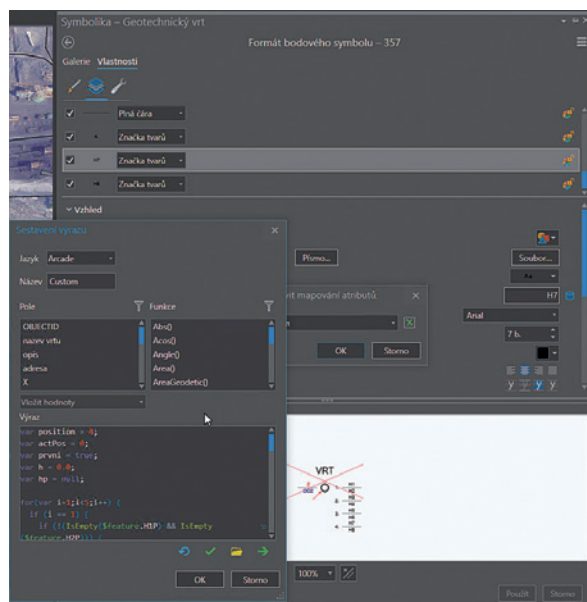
Symbolika – Geotechnický vrt

Formát bodového symbolu – 357

Galerie Vlastnosti

Plná čára

Značka tvarů

Značka tvarů

Značka tvarů

Vzhled

Sestavení výrazu

Jazyk Arcade

Název Custom

Pole

Funkce

OBJECTID
nazev vrtu
opis
adresa
X

Abs()
Acos()
Angle()
Area()
AreaGeodetic()

Vložit hodnoty

Výraz

var position = 4;
var actPos = 0;
var prvni = true;
var h = 0.0;
var hp = null;

for(var i=1;i<5;i++) {
if (i == 1) {
if (!(IsEmpty($feature.H1P) && IsEmpty
($feature.H2P))) {

OK Storno

Písmo...

vit mapování atributů

OK Storno

Soubor...

H7

Arial

7 b.

VRT

100%

Použít Storno